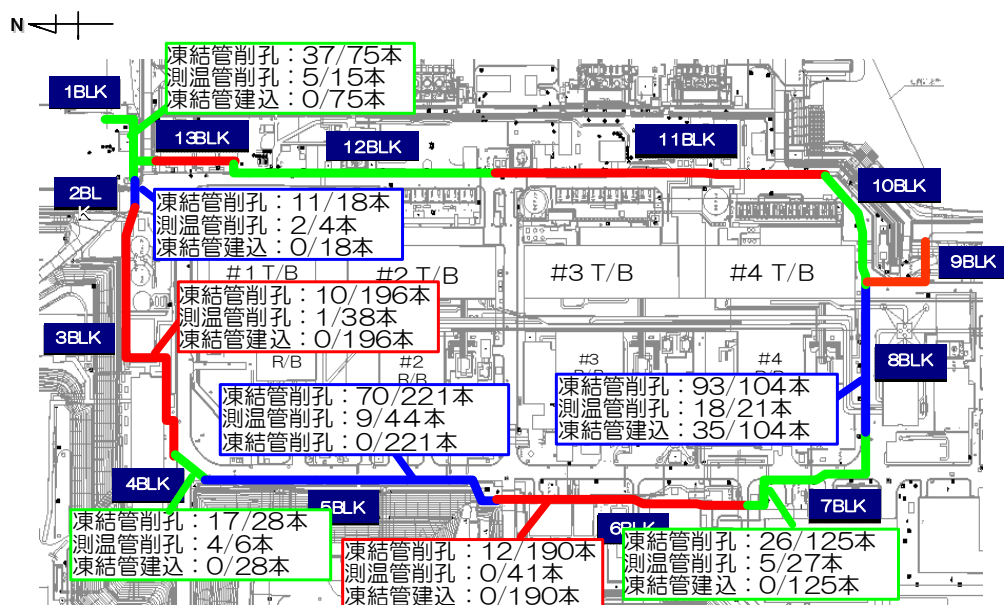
N

凍結管削孔：37/75本
測温管削孔：5/15本
凍結管建込：0/75本

1BLK

13BLK

12BLK

11BLK

10BLK

2BLK

凍結管削孔：11/18本
測温管削孔：2/4本
凍結管建込：0/18本

9BLK

#1 T/B

#2 T/B

#3 T/B

#4 T/B

凍結管削孔：10/196本
測温管削孔：1/38本
凍結管建込：0/196本

3BLK

R/B

#2 R/B

#3

#4

8BLK

凍結管削孔：93/104本
測温管削孔：18/21本
凍結管建込：35/104本

凍結管削孔：70/221本
測温管削孔：9/44本
凍結管削孔：0/221本

4BLK

5BLK

7BLK

6BLK

凍結管削孔：17/28本
測温管削孔：4/6本
凍結管建込：0/28本

凍結管削孔：12/190本
測温管削孔：0/41本
凍結管建込：0/190本

凍結管削孔：26/125本
測温管削孔：5/27本
凍結管建込：0/125本